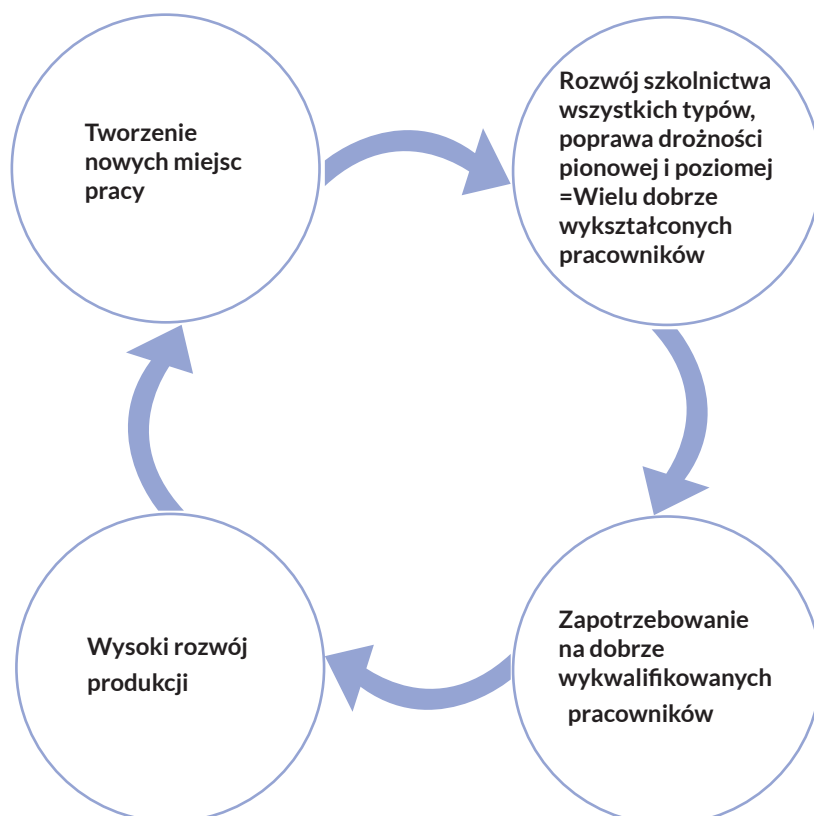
Tworzenie nowych miejsc pracy

Rozwój szkolnictwa wszystkich typów, poprawa drożności pionowej i poziomej =Wielu dobrze wykształconych pracowników

Zapotrzebowanie na dobrze wykwalifikowanych pracowników

Wysoki rozwój produkcji